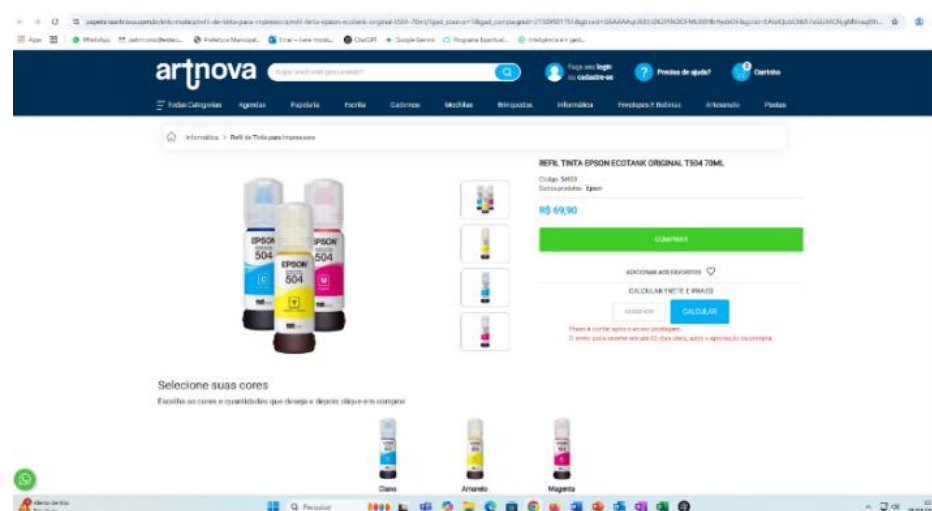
artnova

Faça seu login ou cadastre-se

Precisa de ajuda?

Carrinho

Todas Categorias Agendas Papelaria Escrita Cadernos Mochilas Brinquedos Informática Envelopes e Bobinas Artesanato Festas

Informática > Refil de Tinta para Impressora

REFIL TINTA EPSON ECOTANK ORIGINAL T504 70ML

Código: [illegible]
Outros produtos: Epson

R$ 69,90

COMPRAR

ADICIONAR AOS FAVORITOS

CALCULAR FRETE E PRAZO

CALCULAR

EPSON 504 C
EPSON 504 Y
EPSON 504 M

Selecione suas cores

Escolha as cores e quantidades que deseja e depois clique em comprar

Ciano
Amarelo
Magenta

Q Pesquisar